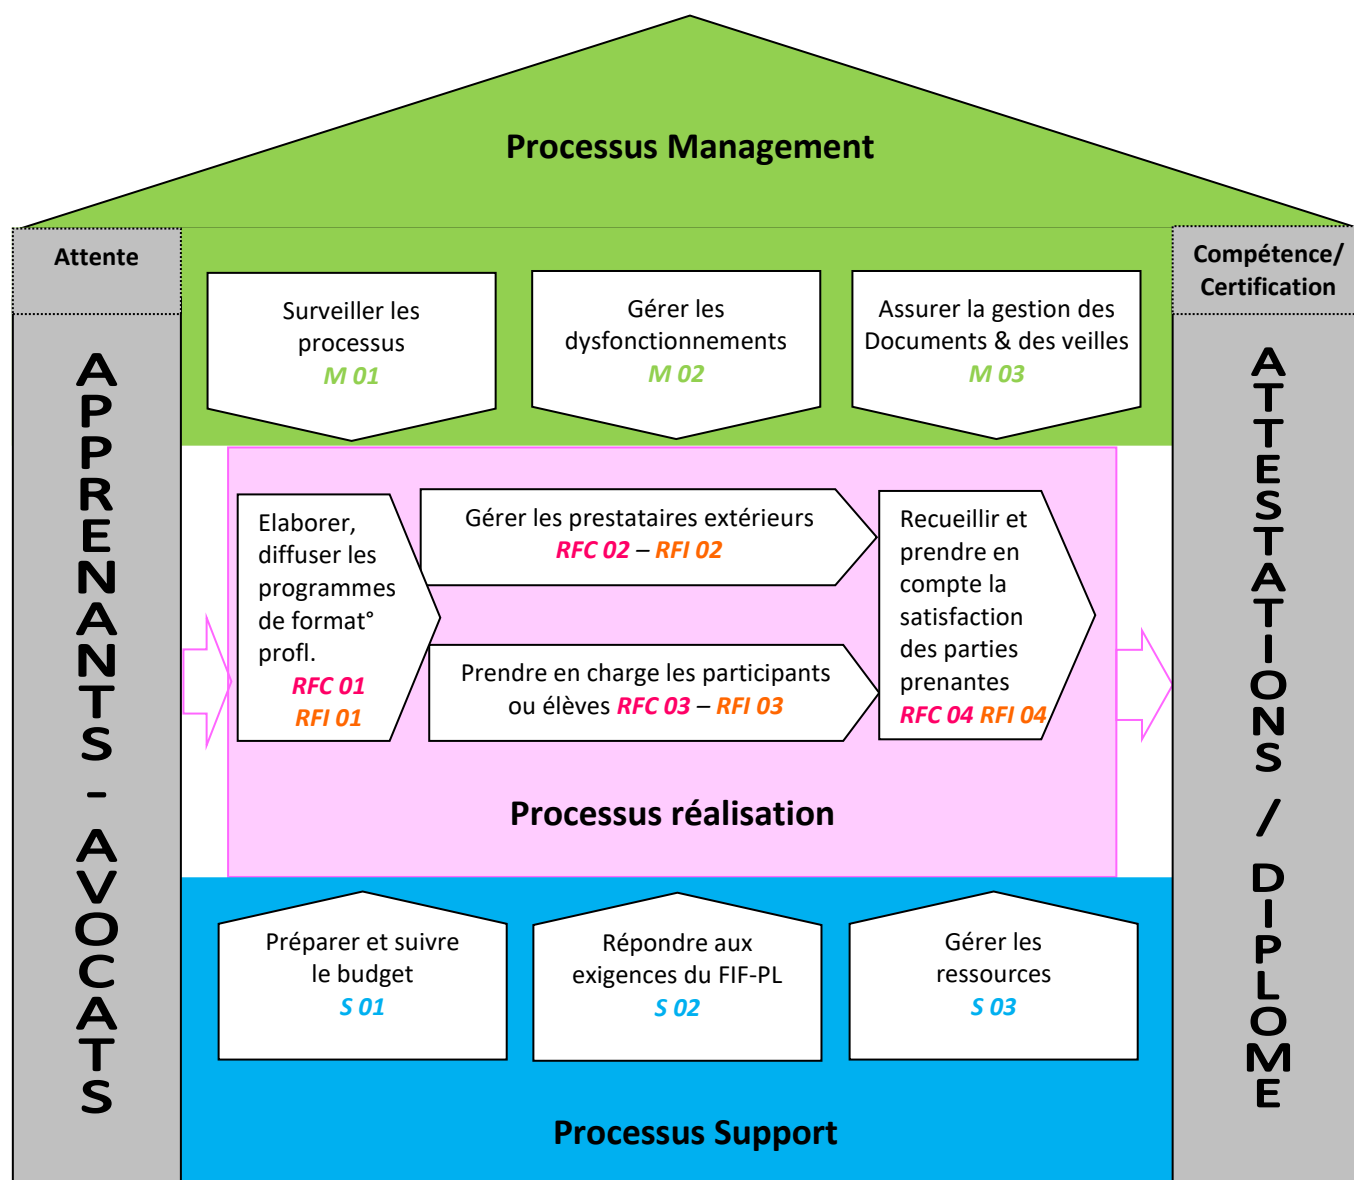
Processus Management

Attente

APPRENANTS - AVOCATS

Compétence/ Certification

ATTESTATIONS / DIPLOME

Surveiller les processus
M 01

Gérer les dysfonctionnements
M 02

Assurer la gestion des Documents & des veilles
M 03

Elaborer, diffuser les programmes de format° profl.
RFC 01
RFI 01

Gérer les prestataires extérieurs
RFC 02 – RFI 02

Prendre en charge les participants ou élèves RFC 03 – RFI 03

Recueillir et prendre en compte la satisfaction des parties prenantes
RFC 04 RFI 04

Processus réalisation

Préparer et suivre le budget
S 01

Répondre aux exigences du FIF-PL
S 02

Gérer les ressources
S 03

Processus Support